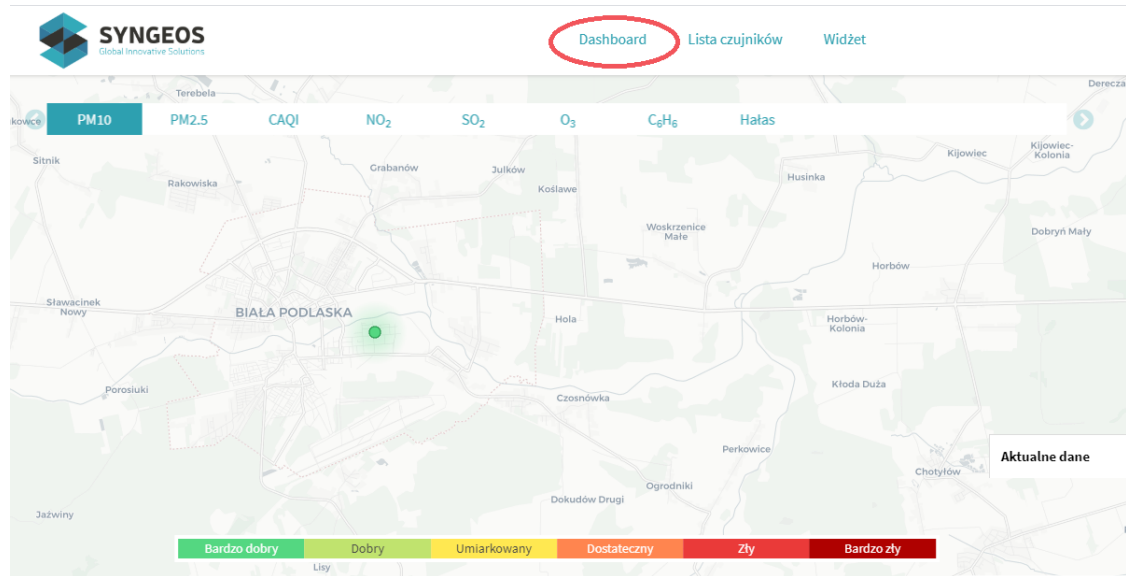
SYNGEOS
Global Innovative Solutions

Dashboard Lista czujników Widżet

PM10 PM2.5 CAQI $NO_2$ $SO_2$ $O_3$ $C_6H_6$ Hałas

Terebela
kowce
Derecza
Sitnik
Grabanów
Julków
Rakowiska
Koślawe
Kijowiec
Kijowiec-Kolonia
Husinka
Woskrzenice Małe
Dobryń Mały
Horbów
Sławacinek Nowy
BIAŁA PODLASKA
Hola
Horbów-Kolonia
Porosiuki
Kłoda Duża
Czosnówka
Perkowice
Aktualne dane
Chotyłów
Ogrodniki
Dokudów Drugi
Jaźwiny
Lisy

| Bardzo dobry | Dobry | Umiarkowany | Dostateczny | Zły | Bardzo zły |
|---|---|---|---|---|---|